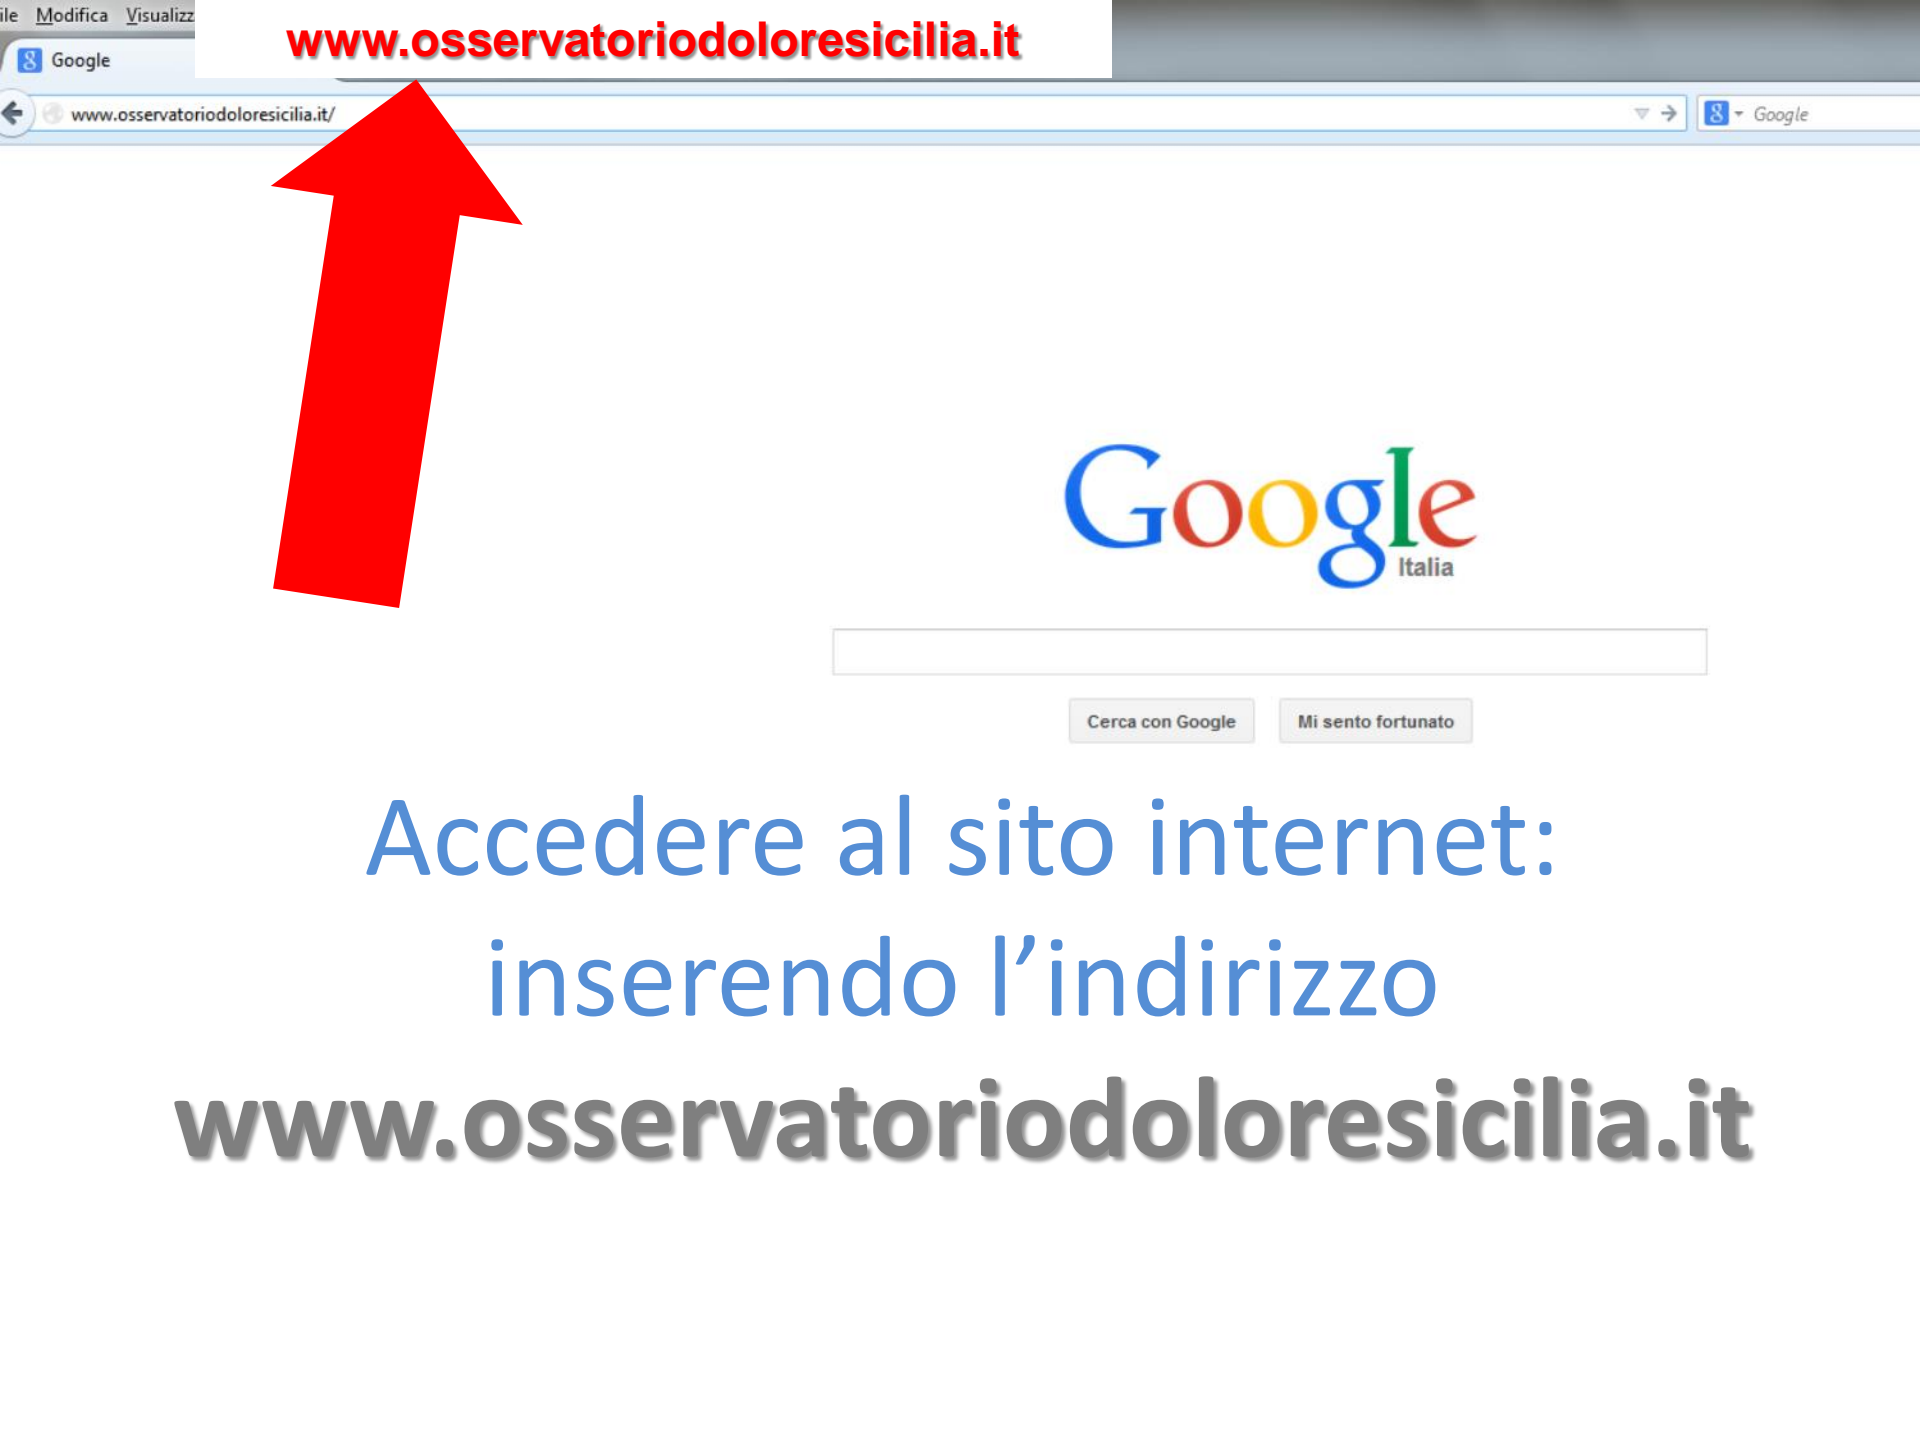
ile Modifica Visualizz

www.osservatoriodoloresicilia.it

Google

www.osservatoriodoloresicilia.it/

Google

Google
Italia

Cerca con Google
Mi sento fortunato

Accedere al sito internet:
inserendo l'indirizzo
www.osservatoriodoloresicilia.it